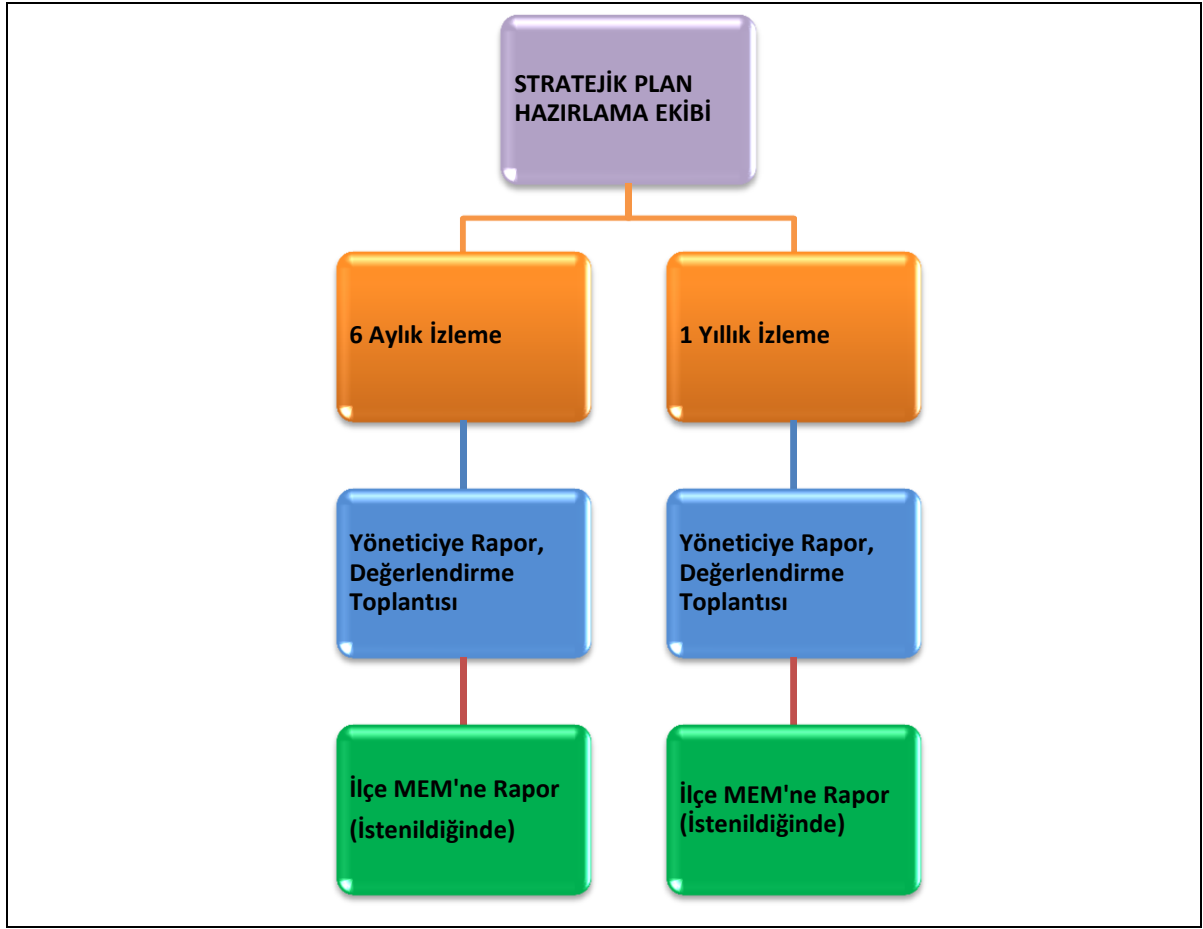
STRATEJİK PLAN HAZIRLAMA EKİBİ

6 Aylık İzleme

1 Yıllık İzleme

Yöneticiye Rapor, Değerlendirme Toplantısı

Yöneticiye Rapor, Değerlendirme Toplantısı

İlçe MEM'ne Rapor (İstenildiğinde)

İlçe MEM'ne Rapor (İstenildiğinde)